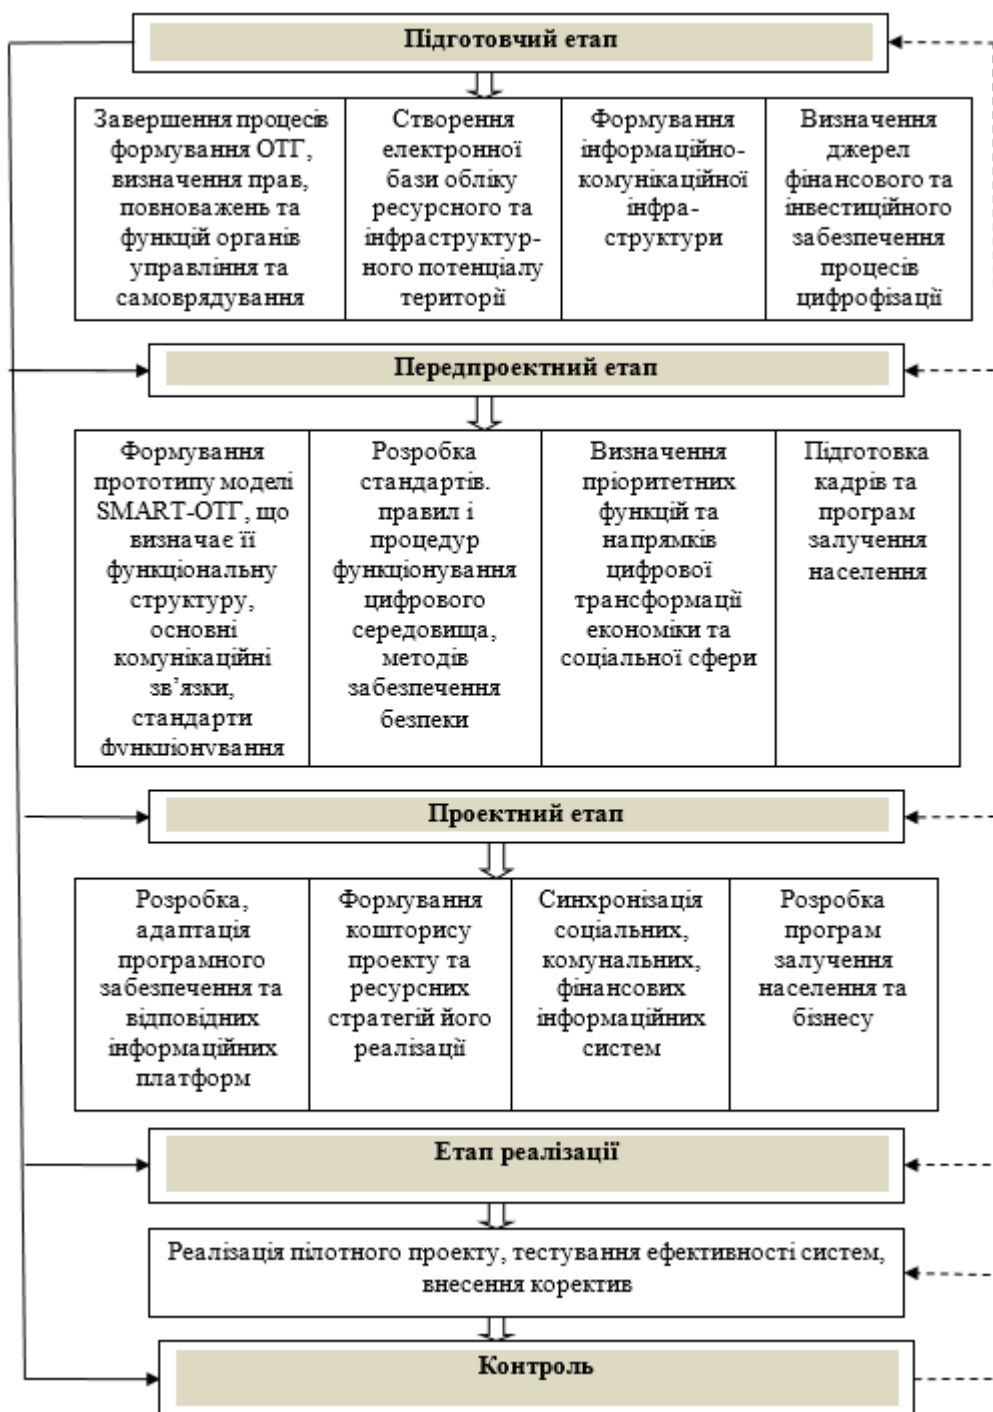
Підготовчий етап

| Завершення процесів формування ОТГ, визначення прав, повноважень та функцій органів управління та самоврядування | Створення електронної бази обліку ресурсного та інфраструктурного потенціалу території | Формування інформаційно-комунікаційної інфраструктури | Визначення джерел фінансового та інвестиційного забезпечення процесів цифрофізації |
|---|---|---|---|

Передпроектний етап

| Формування прототипу моделі SMART-ОТГ, що визначає її функціональну структуру, основні комунікаційні зв'язки, стандарти функціонування | Розробка стандартів. правил і процедур функціонування цифрового середовища, методів забезпечення безпеки | Визначення пріоритетних функцій та напрямків цифрової трансформації економіки та соціальної сфери | Підготовка кадрів та програм залучення населення |
|---|---|---|---|

Проектний етап

| Розробка, адаптація програмного забезпечення та відповідних інформаційних платформ | Формування кошторису проекту та ресурсних стратегій його реалізації | Синхронізація соціальних, комунальних, фінансових інформаційних систем | Розробка програм залучення населення та бізнесу |
|---|---|---|---|

Етап реалізації

Реалізація пілотного проекту, тестування ефективності систем, внесення коректив

Контроль